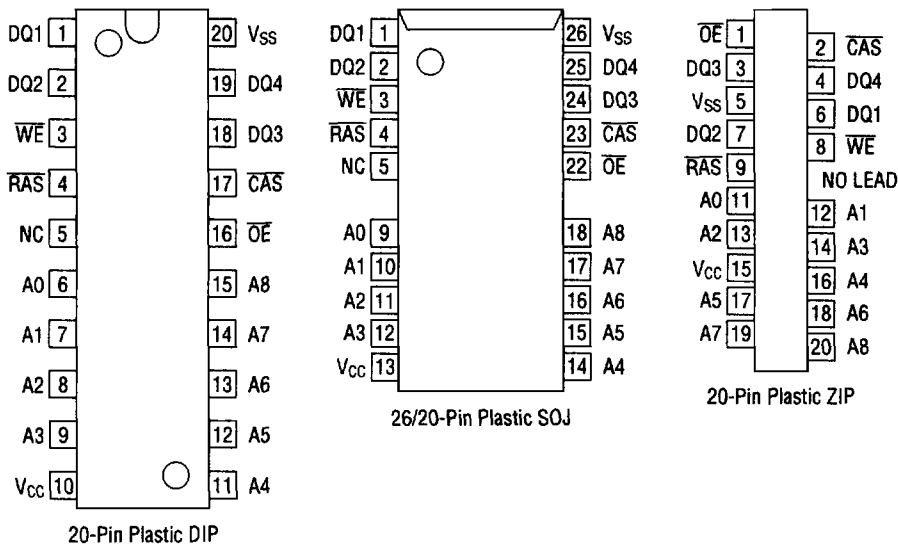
DQ1 1 20 $V_{SS}$
DQ2 2 19 DQ4
$\overline{WE}$ 3 18 DQ3
$\overline{RAS}$ 4 17 $\overline{CAS}$
NC 5 16 $\overline{OE}$
A0 6 15 A8
A1 7 14 A7
A2 8 13 A6
A3 9 12 A5
$V_{CC}$ 10 11 A4

20-Pin Plastic DIP

DQ1 1 26 $V_{SS}$
DQ2 2 25 DQ4
$\overline{WE}$ 3 24 DQ3
$\overline{RAS}$ 4 23 $\overline{CAS}$
NC 5 22 $\overline{OE}$
A0 9 18 A8
A1 10 17 A7
A2 11 16 A6
A3 12 15 A5
$V_{CC}$ 13 14 A4

26/20-Pin Plastic SOJ

$\overline{OE}$ 1
2 $\overline{CAS}$
DQ3 3
4 DQ4
$V_{SS}$ 5
6 DQ1
DQ2 7
8 $\overline{WE}$
$\overline{RAS}$ 9
NO LEAD
A0 11
12 A1
A2 13
14 A3
$V_{CC}$ 15
16 A4
A5 17
18 A6
A7 19
20 A8

20-Pin Plastic ZIP